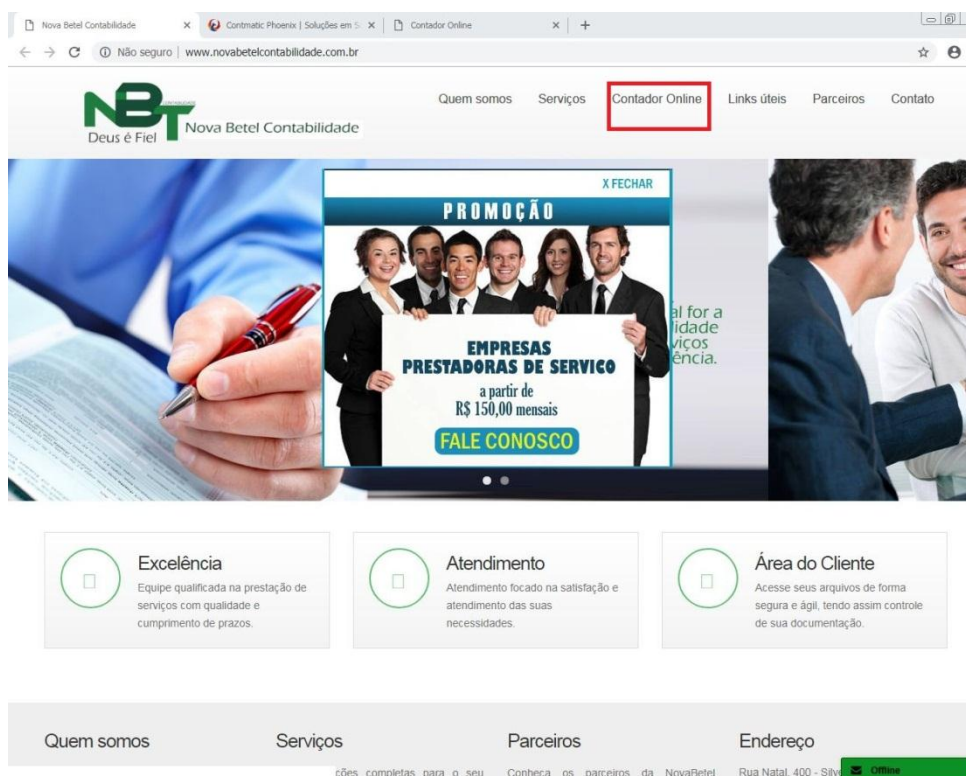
Nova Betel Contabilidade ×
Contmatic Phoenix | Soluções em S ×
Contador Online ×
+

Não seguro | www.novabetelcontabilidade.com.br

NBT
Deus é Fiel
Nova Betel Contabilidade

Quem somos
Serviços
Contador Online
Links úteis
Parceiros
Contato

X FECHAR
PROMOÇÃO
EMPRESAS PRESTADORAS DE SERVICO
a partir de
R$ 150,00 mensais
FALE CONOSCO

al for a
idade
viços
ência.

Excelência
Equipe qualificada na prestação de serviços com qualidade e cumprimento de prazos.

Atendimento
Atendimento focado na satisfação e atendimento das suas necessidades.

Área do Cliente
Acesse seus arquivos de forma segura e ágil, tendo assim controle de sua documentação.

Quem somos

Serviços
ções completas para o seu

Parceiros
Conheça os parceiros da NovaBetel

Endereço
Rua Natal, 400 - Silv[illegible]

Offline